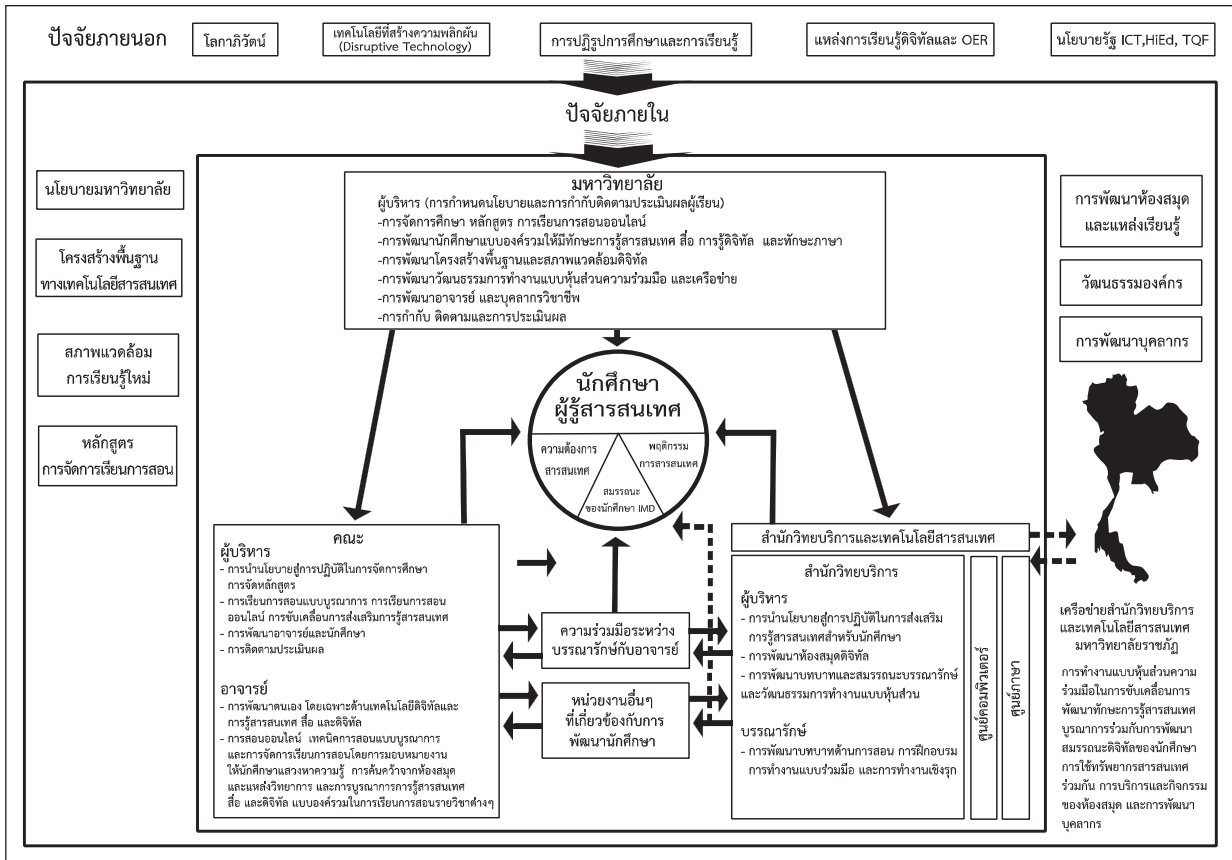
ปัจจัยภายนอก

โลกาภิวัตน์

เทคโนโลยีที่สร้างความพลิกผัน (Disruptive Technology)

การปฏิรูปการศึกษาและการเรียนรู้

แหล่งการเรียนรู้ดิจิทัลและ OER

นโยบายรัฐ ICT, HiEd, TQF

ปัจจัยภายใน

นโยบายมหาวิทยาลัย

โครงสร้างพื้นฐานทางเทคโนโลยีสารสนเทศ

สภาพแวดล้อมการเรียนรู้ใหม่

หลักสูตร การจัดการเรียนการสอน

มหาวิทยาลัย
ผู้บริหาร (การกำหนดนโยบายและการกำกับติดตามประเมินผลผู้เรียน)
-การจัดการศึกษา หลักสูตร การเรียนการสอนออนไลน์
-การพัฒนานักศึกษาแบบองค์รวมให้มีทักษะการรู้สารสนเทศ สื่อ การรู้ดิจิทัล และทักษะภาษา
-การพัฒนาโครงสร้างพื้นฐานและสภาพแวดล้อมดิจิทัล
-การพัฒนาวัฒนธรรมการทำงานแบบหุ้นส่วนความร่วมมือ และเครือข่าย
-การพัฒนาอาจารย์ และบุคลากรวิชาชีพ
-การกำกับ ติดตามและการประเมินผล

การพัฒนาห้องสมุดและแหล่งเรียนรู้

วัฒนธรรมองค์กร

การพัฒนาบุคลากร

นักศึกษา ผู้รู้สารสนเทศ

ความต้องการสารสนเทศ

พฤติกรรมการสารสนเทศ

สมรรถนะของนักศึกษา IMD

คณะ
ผู้บริหาร
- การนำนโยบายสู่การปฏิบัติในการจัดการศึกษา การจัดหลักสูตร
- การเรียนการสอนแบบบูรณาการ การเรียนการสอนออนไลน์ การขับเคลื่อนการส่งเสริมการรู้สารสนเทศ
- การพัฒนาอาจารย์และนักศึกษา
- การติดตามประเมินผล

อาจารย์
- การพัฒนาตนเอง โดยเฉพาะด้านเทคโนโลยีดิจิทัลและการรู้สารสนเทศ สื่อ และดิจิทัล
- การสอนออนไลน์ เทคนิคการสอนแบบบูรณาการ และการจัดการเรียนการสอนโดยการมอบหมายงานให้นักศึกษาแสวงหาความรู้ การค้นคว้าจากห้องสมุดและแหล่งวิทยาการ และการบูรณาการการรู้สารสนเทศ สื่อ และดิจิทัล แบบองค์รวมในการเรียนการสอนรายวิชาต่างๆ

ความร่วมมือระหว่างบรรณารักษ์กับอาจารย์

หน่วยงานอื่นๆ ที่เกี่ยวข้องกับการพัฒนานักศึกษา

สำนักวิทยบริการและเทคโนโลยีสารสนเทศ

สำนักวิทยบริการ
ผู้บริหาร
- การนำนโยบายสู่การปฏิบัติในการส่งเสริมการรู้สารสนเทศสำหรับนักศึกษา
- การพัฒนาห้องสมุดดิจิทัล
- การพัฒนาบทบาทและสมรรถนะบรรณารักษ์และวัฒนธรรมการทำงานแบบหุ้นส่วน

บรรณารักษ์
- การพัฒนาบทบาทด้านการสอน การฝึกอบรม การทำงานแบบร่วมมือ และการทำงานเชิงรุก

ศูนย์คอมพิวเตอร์

ศูนย์ภาษา

เครือข่ายสำนักวิทยบริการและเทคโนโลยีสารสนเทศ มหาวิทยาลัยราชภัฏ

การทำงานแบบหุ้นส่วนความร่วมมือในการขับเคลื่อนการพัฒนาทักษะการรู้สารสนเทศ บูรณาการร่วมกับการพัฒนาสมรรถนะดิจิทัลของนักศึกษา การใช้ทรัพยากรสารสนเทศร่วมกัน การบริการและกิจกรรมของห้องสมุด และการพัฒนาบุคลากร